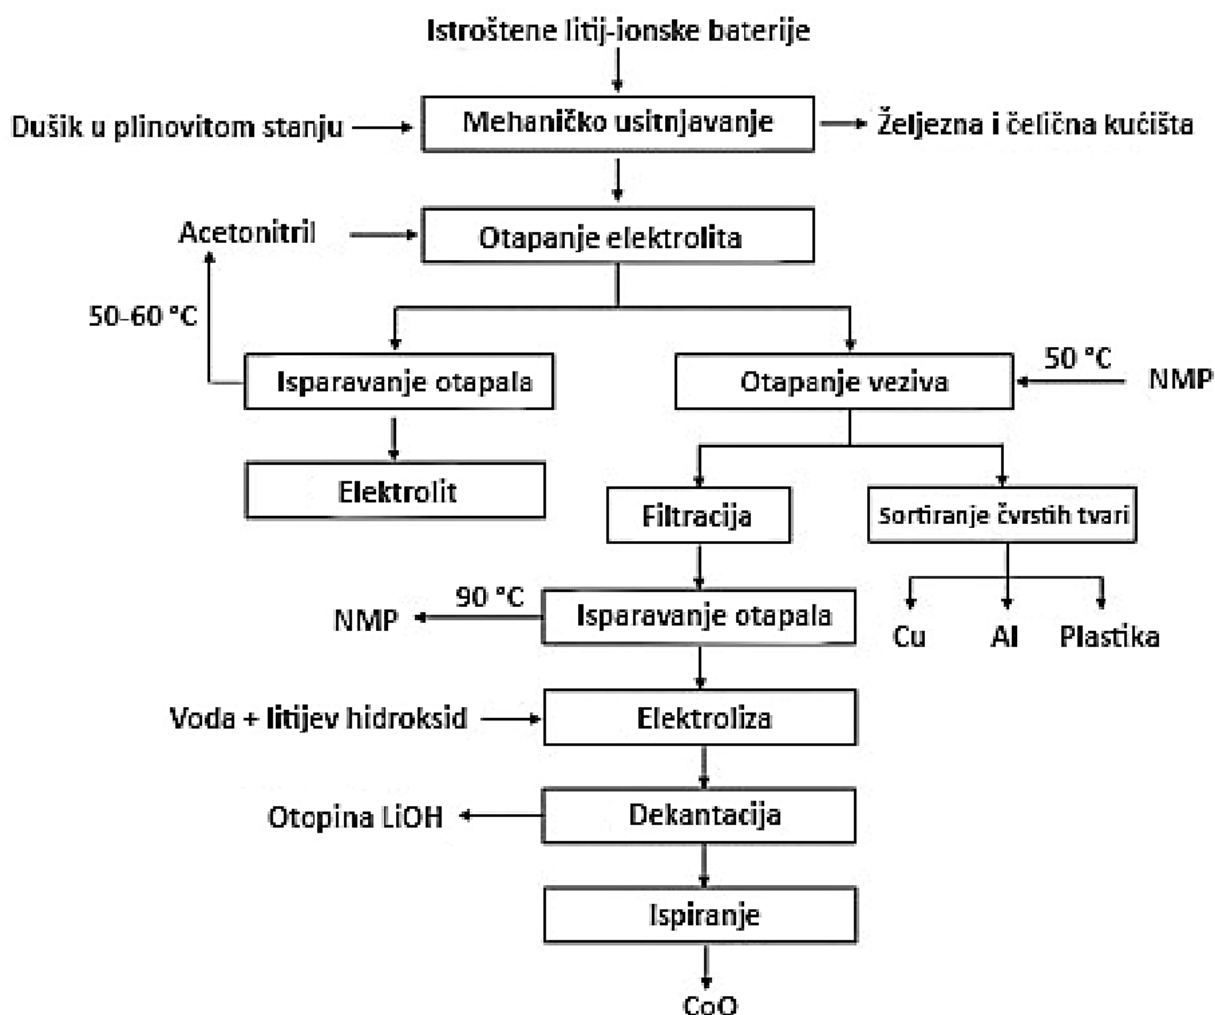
Istrošene litij-ionske baterije

Dušik u plinovitom stanju

Mehaničko usitnjavanje

Željezna i čelična kućišta

Acetonitril

Otapanje elektrolita

50-60 °C

Isparavanje otapala

Elektrolit

Otapanje veziva

50 °C

NMP

Filtracija

Sortiranje čvrstih tvari

Cu

Al

Plastika

90 °C

NMP

Isparavanje otapala

Voda + litijev hidroksid

Elektroliza

Otopina LiOH

Dekantacija

Ispiranje

CoO